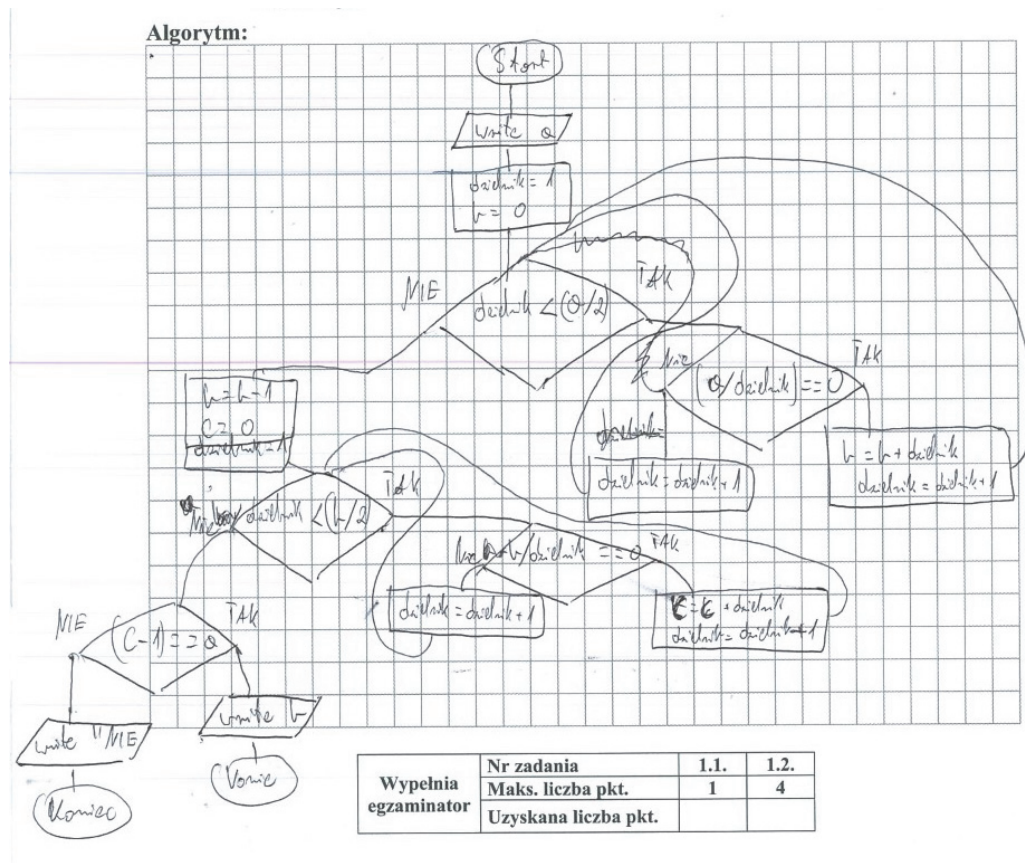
Algorytm:

Start

write a

dzielnik = 1
b = 0

NIE

dzielnik < (a/2)

TAK

nie

(a/dzielnik) == 0

TAK

dzielnik =

dzielnik = dzielnik + 1

b = b + dzielnik
dzielnik = dzielnik + 1

b = b - 1
c = 0
dzielnik = 1

NIE

dzielnik < (b/2)

TAK

b/dzielnik == 0

TAK

dzielnik = dzielnik + 1

c = c + dzielnik
dzielnik = dzielnik + 1

NIE

(c-1) == a

TAK

write "NIE"

write b

Koniec

Koniec

| Wypełnia egzaminator | Nr zadania | 1.1. | 1.2. |
|---|---|---|---|
| | Maks. liczba pkt. | 1 | 4 |
| | Uzyskana liczba pkt. | | |